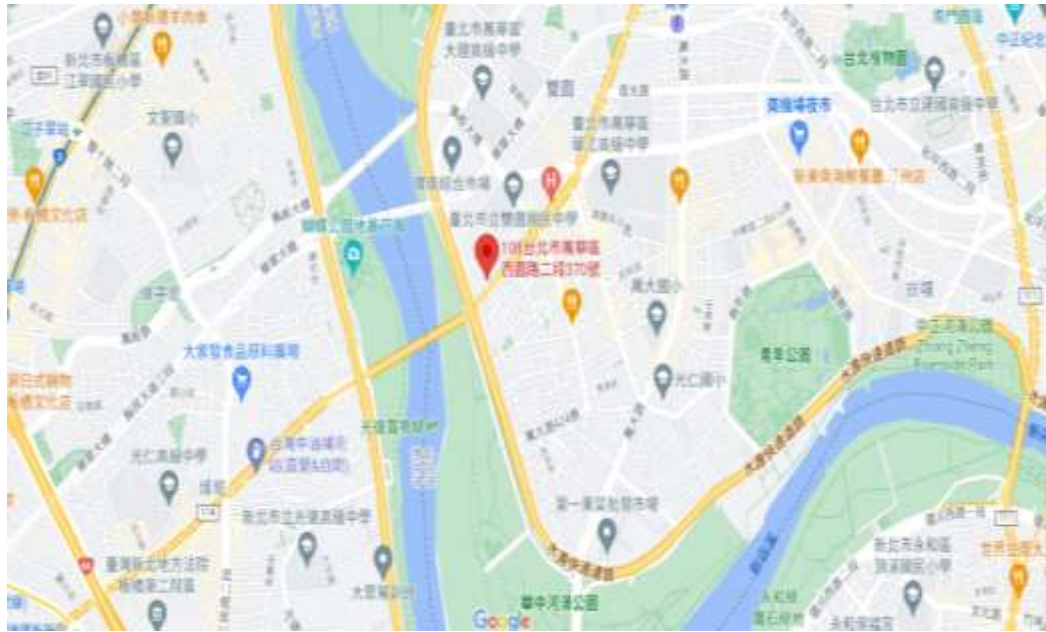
臺北市萬華區大理高級中學

新北市板橋區江翠國民小學

文聖國小

雙園

臺北市萬華區雙園國民中學

華江國小

光仁國小

東園國小

大觀國小

青年公園

中正河濱公園
Zhong Zheng Riverside Park

108台北市萬華區西園路二段370號

大家發食品原料專賣店

台灣中油

第一果菜批發市場

新北市立江翠國民中學

臺灣新北地方法院

華中河濱公園

新北市永和區頂溪國民小學

世界豆漿大王

台北植物園

南機場夜市

光仁高級中學

環河快速道路

新店溪

Google

114

1